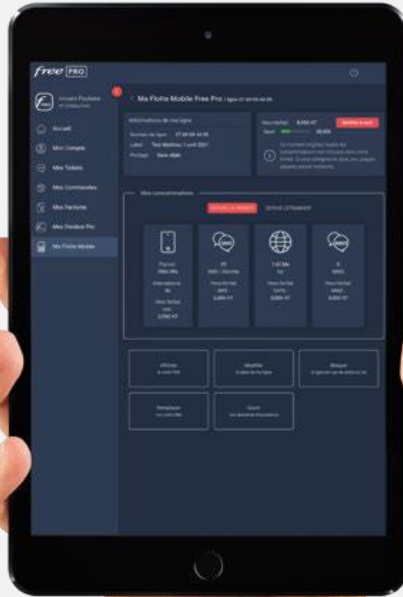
free PRO

Accueil

Mon Compte

Mes Tickets

Mes Commandes

Mes Factures

Mes Produits Pro

Ma Flotte Mobile

< Ma Flotte Mobile Free Pro | ligne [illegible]

Informations de ma ligne

Numéro de ligne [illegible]

Label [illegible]

Portage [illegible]

Hors forfait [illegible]

Seuil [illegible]

Modifier le seuil

DEPUIS LA FRANCE

DEPUIS L'ÉTRANGER

Mes consommations

Affichez

Modifier

Bloquer

Remplacer

Ouvrir